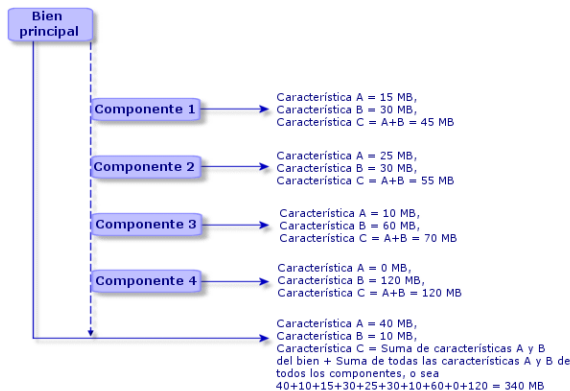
Bien principal

Componente 1

Característica A = 15 MB,
Característica B = 30 MB,
Característica C = A+B = 45 MB

Componente 2

Característica A = 25 MB,
Característica B = 30 MB,
Característica C = A+B = 55 MB

Componente 3

Característica A = 10 MB,
Característica B = 60 MB,
Característica C = A+B = 70 MB

Componente 4

Característica A = 0 MB,
Característica B = 120 MB,
Característica C = A+B = 120 MB

Característica A = 40 MB,
Característica B = 10 MB,
Característica C = Suma de características A y B del bien + Suma de todas las características A y B de todos los componentes, o sea
40+10+15+30+25+30+10+60+0+120 = 340 MB